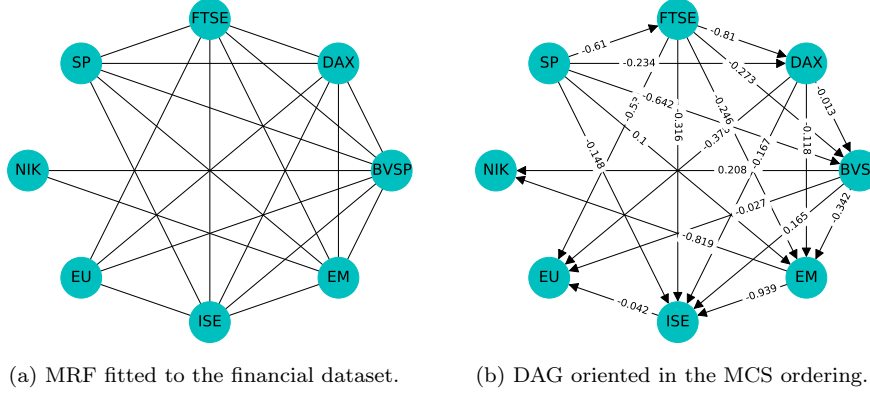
FTSE
SP
DAX
NIK
BVSP
EU
EM
ISE

(a) MRF fitted to the financial dataset.

FTSE
SP
DAX
NIK
BVS
EU
EM
ISE
-0.61
-0.81
-0.234
-0.273
-0.642
-0.246
-0.013
-0.5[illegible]
-0.316
-0.37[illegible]
-0.118
0.1
0.167
-0.148
0.208
-0.027
0.165
-0.342
-0.819
-0.042
-0.939

(b) DAG oriented in the MCS ordering.